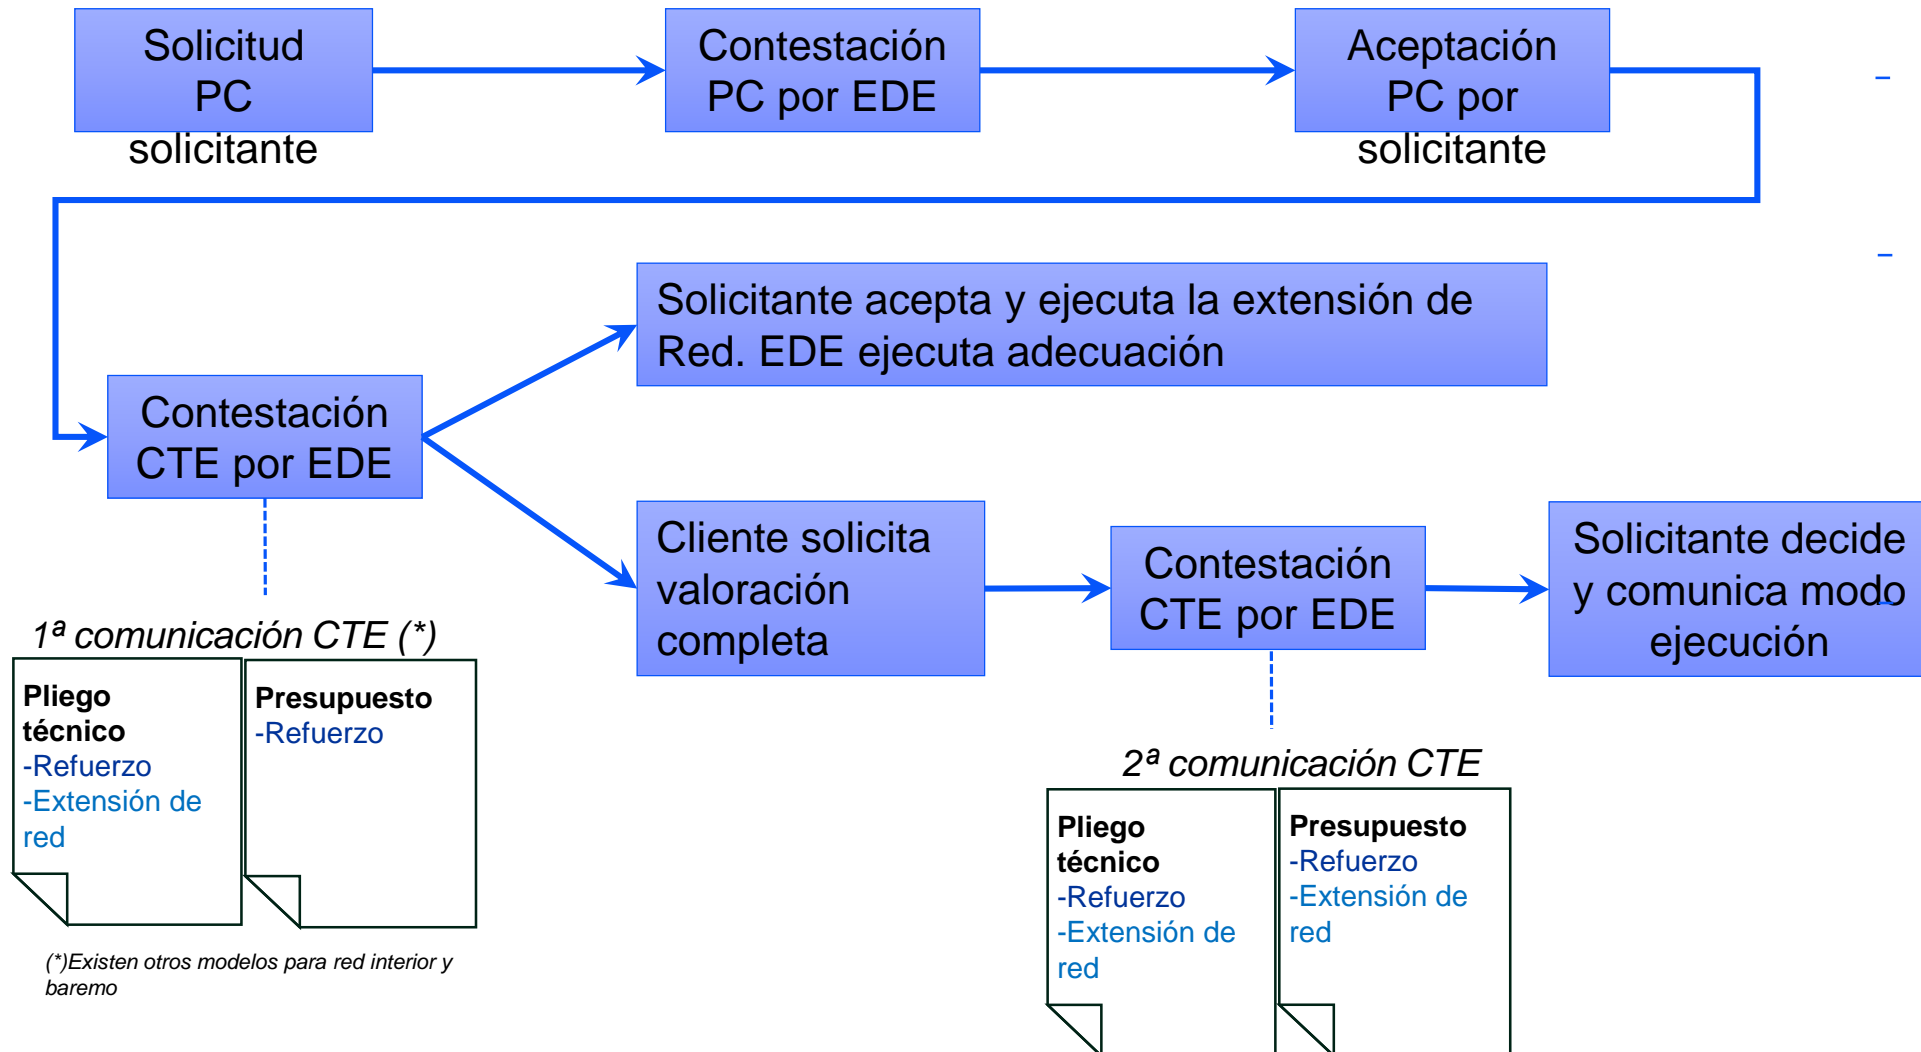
Solicitud PC solicitante

Contestación PC por EDE

Aceptación PC por solicitante

Solicitante acepta y ejecuta la extensión de Red. EDE ejecuta adecuación

Contestación CTE por EDE

Cliente solicita valoración completa

Contestación CTE por EDE

Solicitante decide y comunica modo ejecución

1ª comunicación CTE (*)

Pliego técnico
-Refuerzo
-Extensión de red

Presupuesto
-Refuerzo

(*)Existen otros modelos para red interior y baremo

2ª comunicación CTE

Pliego técnico
-Refuerzo
-Extensión de red

Presupuesto
-Refuerzo
-Extensión de red